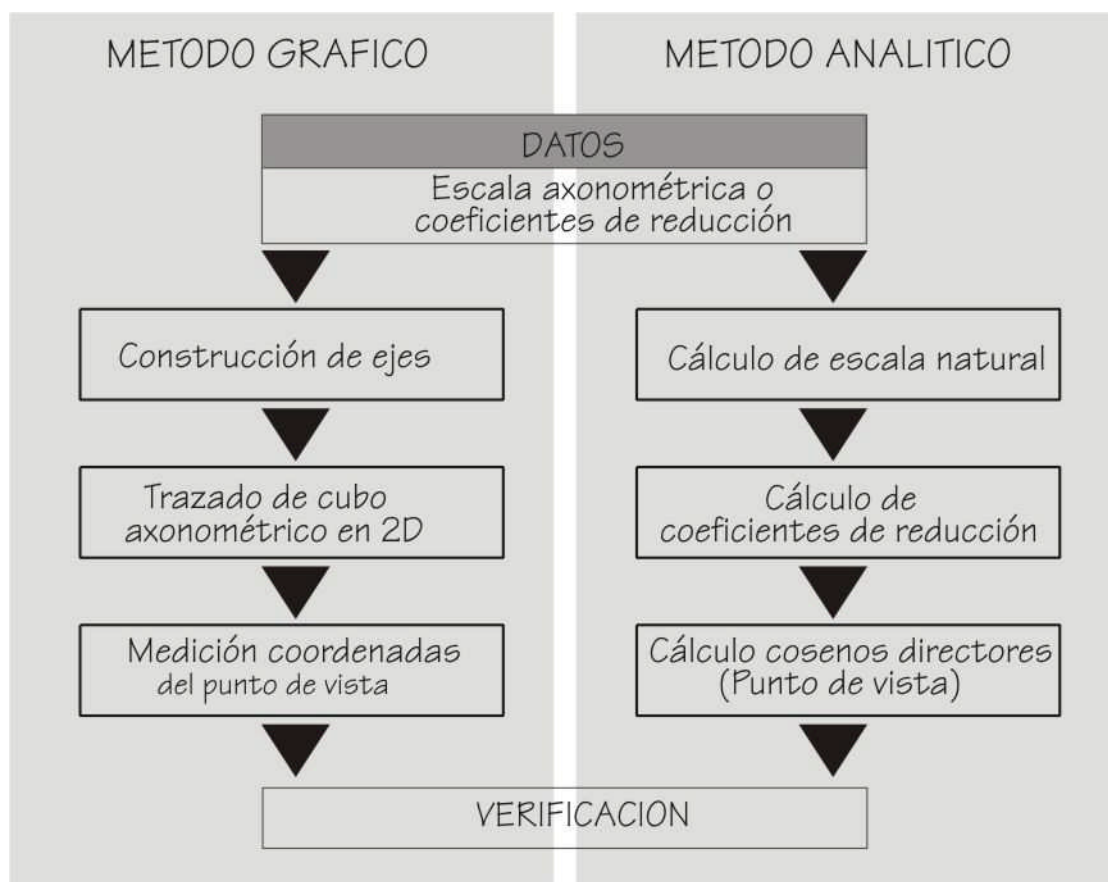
METODO GRAFICO

METODO ANALITICO

DATOS

Escala axonométrica o coeficientes de reducción

Construcción de ejes

Trazado de cubo axonométrico en 2D

Medición coordenadas del punto de vista

Cálculo de escala natural

Cálculo de coeficientes de reducción

Cálculo cosenos directores (Punto de vista)

VERIFICACION